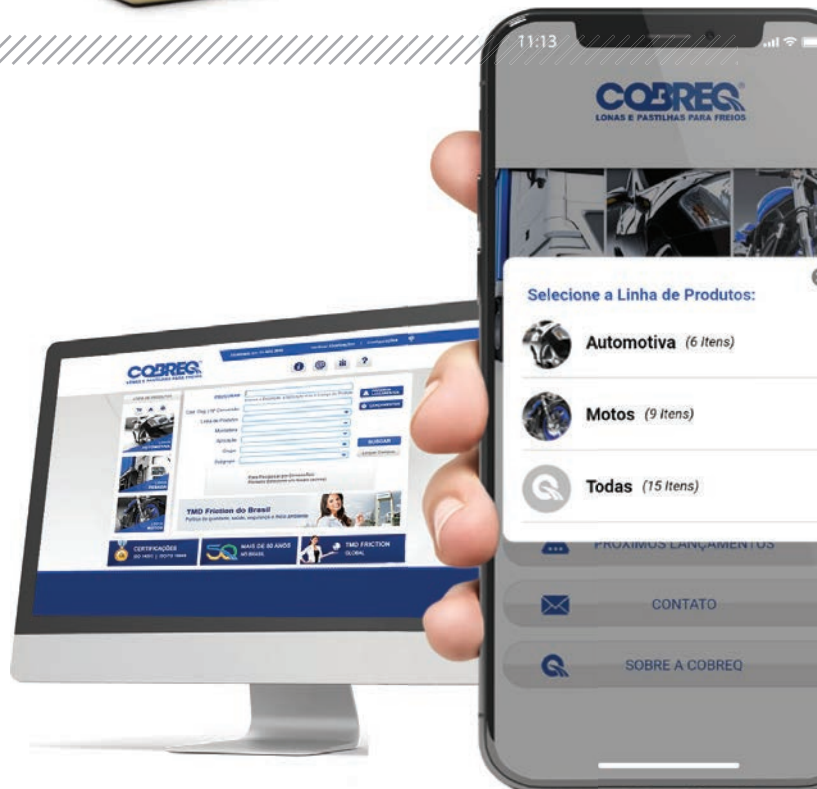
11:13

COBREQ
LONAS E PASTILHAS PARA FREIOS

Selecione a Linha de Produtos:

Automotiva (6 Itens)

Motos (9 Itens)

Todas (15 Itens)

PRÓXIMOS LANÇAMENTOS

CONTATO

SOBRE A COBREQ

COBREQ
LONAS E PASTILHAS PARA FREIOS

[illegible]

TMD Friction do Brasil

CERTIFICAÇÕES

MAIS DE 50 ANOS NO BRASIL

TMD FRICTION GLOBAL